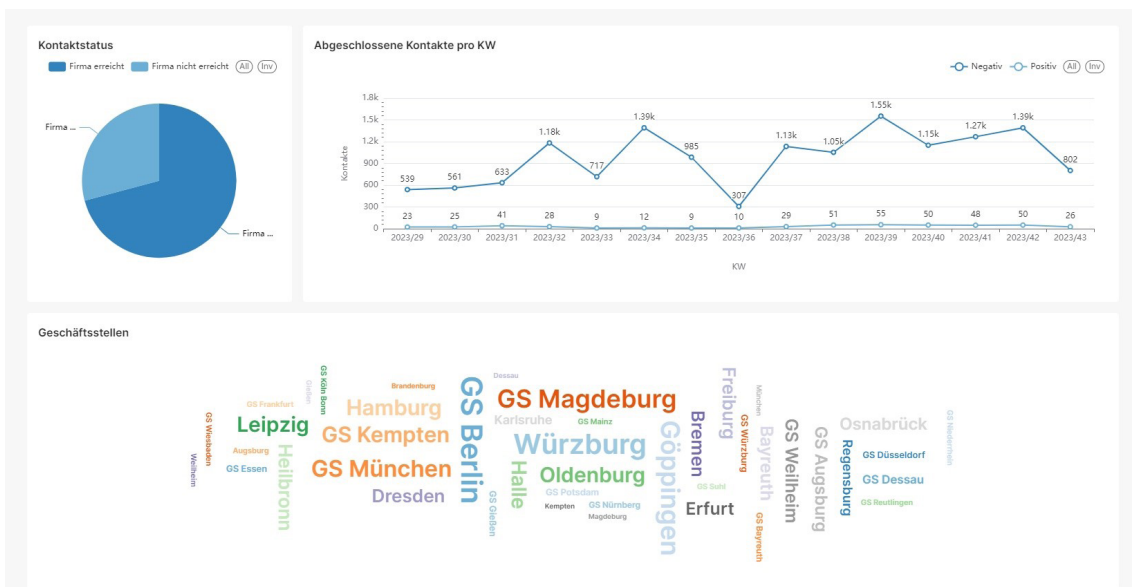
Kontaktstatus

Firma erreicht Firma nicht erreicht (All) (Inv)

Firma ...

Firma ...

Abgeschlossene Kontakte pro KW

Negativ Positiv (All) (Inv)

1.8k
1.5k
1.2k
900
600
300
0

Kontakte

539 561 633 1.18k 717 1.39k 985 307 1.13k 1.05k 1.55k 1.15k 1.27k 1.39k 802

23 25 41 28 9 12 9 10 29 51 55 50 48 50 26

2023/29 2023/30 2023/31 2023/32 2023/33 2023/34 2023/35 2023/36 2023/37 2023/38 2023/39 2023/40 2023/41 2023/42 2023/43

KW

Geschäftsstellen

GS Wiesbaden
Weilheim
GS Frankfurt
Leipzig
Augsburg
GS Essen
Gießen
Heilbronn
GS Köln Bonn
Brandenburg
Hamburg
GS Kempten
GS München
Dresden
GS Berlin
Dessau
GS Magdeburg
Karlsruhe
GS Mainz
Würzburg
Halle
Oldenburg
GS Potsdam
Kempten
GS Nürnberg
Magdeburg
GS Gießen
Göppingen
GS Suhl
Freiburg
Bremen
Erfurt
GS Würzburg
München
Bayreuth
GS Bayreuth
GS Weilheim
GS Augsburg
Osnabrück
Regensburg
GS Düsseldorf
GS Dessau
GS Reutlingen
GS Niederrhein